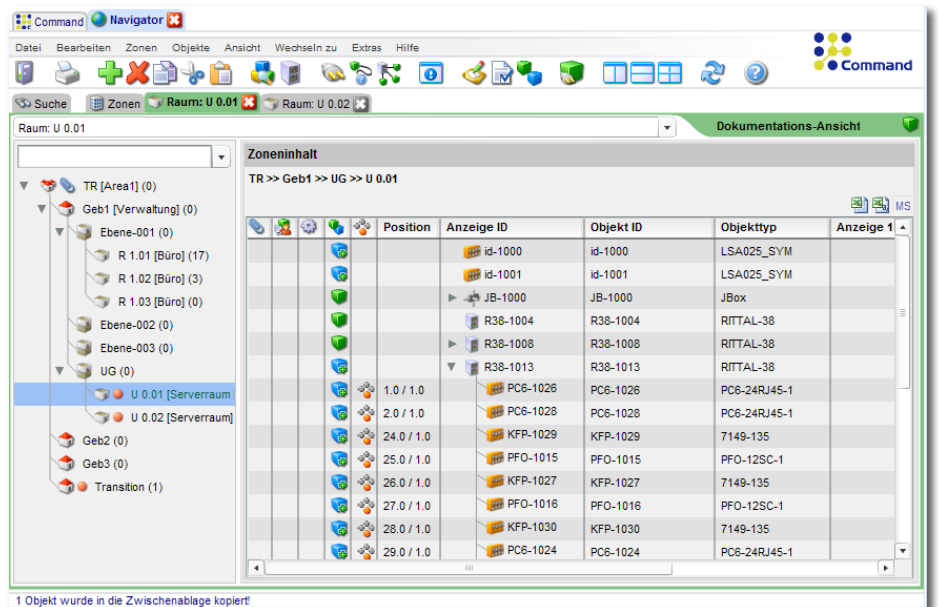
Command | Navigator

Datei Bearbeiten Zonen Objekte Ansicht Wechseln zu Extras Hilfe

Command

Suche | Zonen | Raum: U 0.01 | Raum: U 0.02

Raum: U 0.01

Dokumentations-Ansicht

TR [Area1] (0)
Geb1 [Verwaltung] (0)
Ebene-001 (0)
R 1.01 [Büro] (17)
R 1.02 [Büro] (3)
R 1.03 [Büro] (0)
Ebene-002 (0)
Ebene-003 (0)
UG (0)
U 0.01 [Serverraum
U 0.02 [Serverraum]
Geb2 (0)
Geb3 (0)
Transition (1)

Zoneninhalt

TR >> Geb1 >> UG >> U 0.01

MS

| Position | Anzeige ID | Objekt ID | Objekttyp | Anzeige 1 |
|---|---|---|---|---|
| | id-1000 | id-1000 | LSA025_SYM | |
| | id-1001 | id-1001 | LSA025_SYM | |
| | JB-1000 | JB-1000 | JBox | |
| | R38-1004 | R38-1004 | RITTAL-38 | |
| | R38-1008 | R38-1008 | RITTAL-38 | |
| | R38-1013 | R38-1013 | RITTAL-38 | |
| 1.0 / 1.0 | PC6-1026 | PC6-1026 | PC6-24RJ45-1 | |
| 2.0 / 1.0 | PC6-1028 | PC6-1028 | PC6-24RJ45-1 | |
| 24.0 / 1.0 | KFP-1029 | KFP-1029 | 7149-135 | |
| 25.0 / 1.0 | PFO-1015 | PFO-1015 | PFO-12SC-1 | |
| 26.0 / 1.0 | KFP-1027 | KFP-1027 | 7149-135 | |
| 27.0 / 1.0 | PFO-1016 | PFO-1016 | PFO-12SC-1 | |
| 28.0 / 1.0 | KFP-1030 | KFP-1030 | 7149-135 | |
| 29.0 / 1.0 | PC6-1024 | PC6-1024 | PC6-24RJ45-1 | |

1 Objekt wurde in die Zwischenablage kopiert!